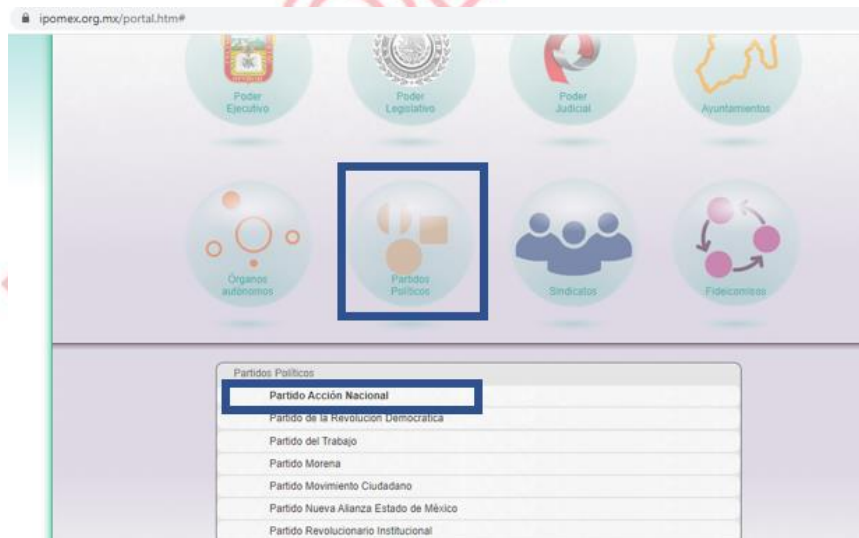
ipomex.org.mx/portal.htm#

Poder Ejecutivo

Poder Legislativo

Poder Judicial

Ayuntamientos

Órganos autónomos

Partidos Políticos

Sindicatos

Fideicomisos

Partidos Políticos

Partido Acción Nacional

Partido de la Revolucion Democratica

Partido del Trabajo

Partido Morena

Partido Movimiento Ciudadano

Partido Nueva Alianza Estado de México

Partido Revolucionario Institucional